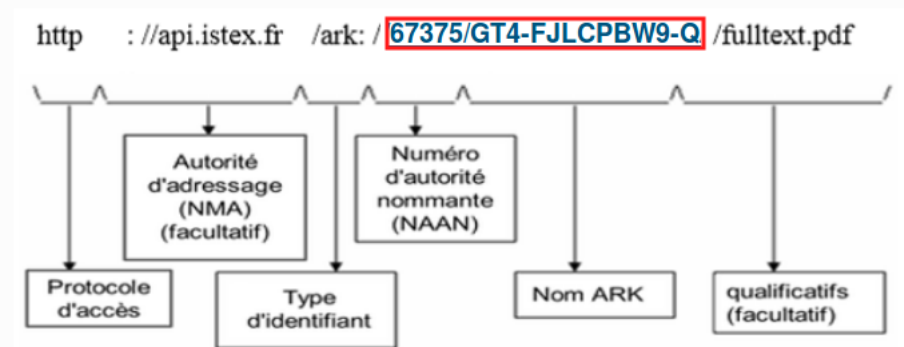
http : //api.istex.fr /ark: / 67375/GT4-FJLCPBW9-Q /fulltext.pdf

Autorité d'adressage (NMA) (facultatif)

Numéro d'autorité nommante (NAAN)

Protocole d'accès

Type d'identifiant

Nom ARK

qualificatifs (facultatif)